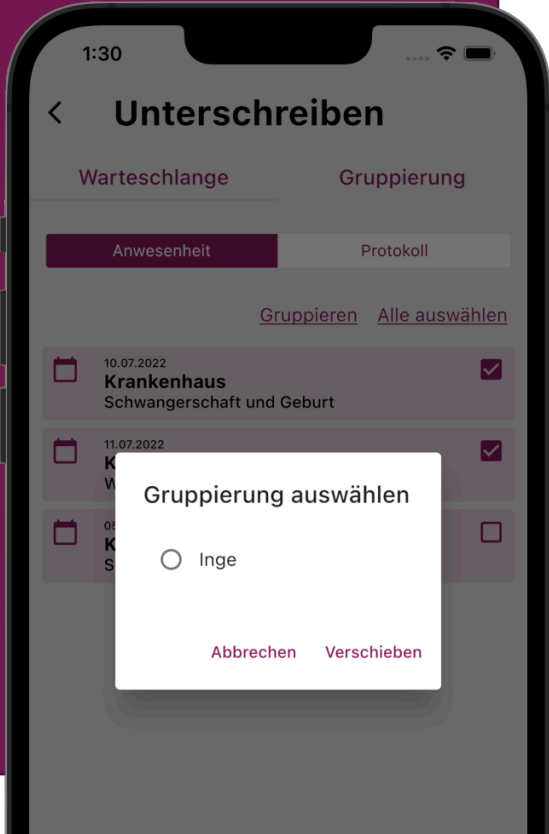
1:30

Unterschreiben

Warteschlange

Gruppierung

Anwesenheit

Protokoll

Gruppieren

Alle auswählen

10.07.2022
Krankenhaus
Schwangerschaft und Geburt

11.07.2022
K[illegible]
W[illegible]

05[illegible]
K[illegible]
S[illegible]

Gruppierung auswählen

Inge

Abbrechen

Verschieben